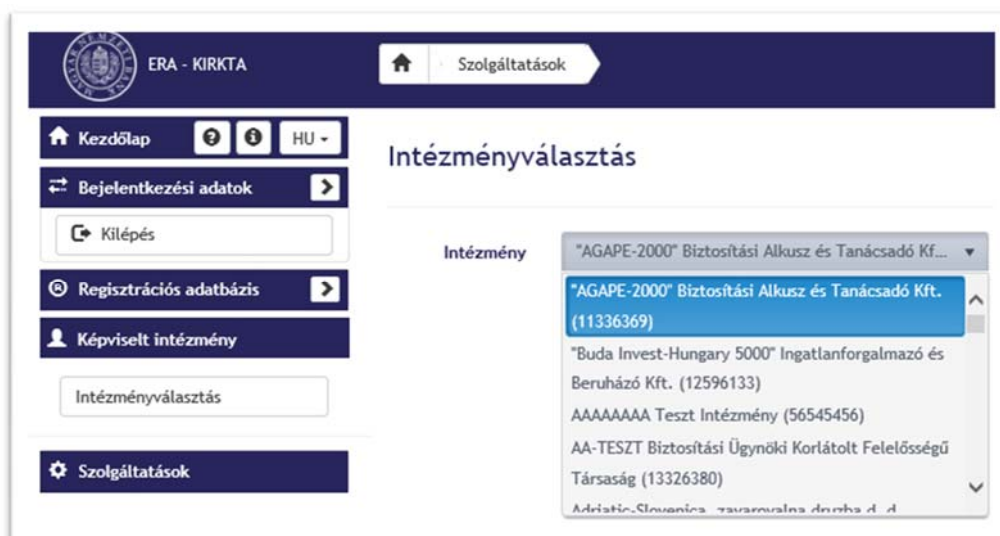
ERA - KIRKTA

Szolgáltatások

Kezdőlap

HU

Bejelentkezési adatok

Kilépés

Regisztrációs adatbázis

Képviselt intézmény

Intézményválasztás

Szolgáltatások

Intézményválasztás

Intézmény

"AGAPE-2000" Biztosítási Alkusz és Tanácsadó Kf...

"AGAPE-2000" Biztosítási Alkusz és Tanácsadó Kft. (11336369)

"Buda Invest-Hungary 5000" Ingatlanforgalmazó és Beruházó Kft. (12596133)

AAAAAAAA Teszt Intézmény (56545456)

AA-TESZT Biztosítási Ügynöki Korlátolt Felelősségű Társaság (13326380)

Adriatic-Slovenica, zavarovalna druzba d. d.